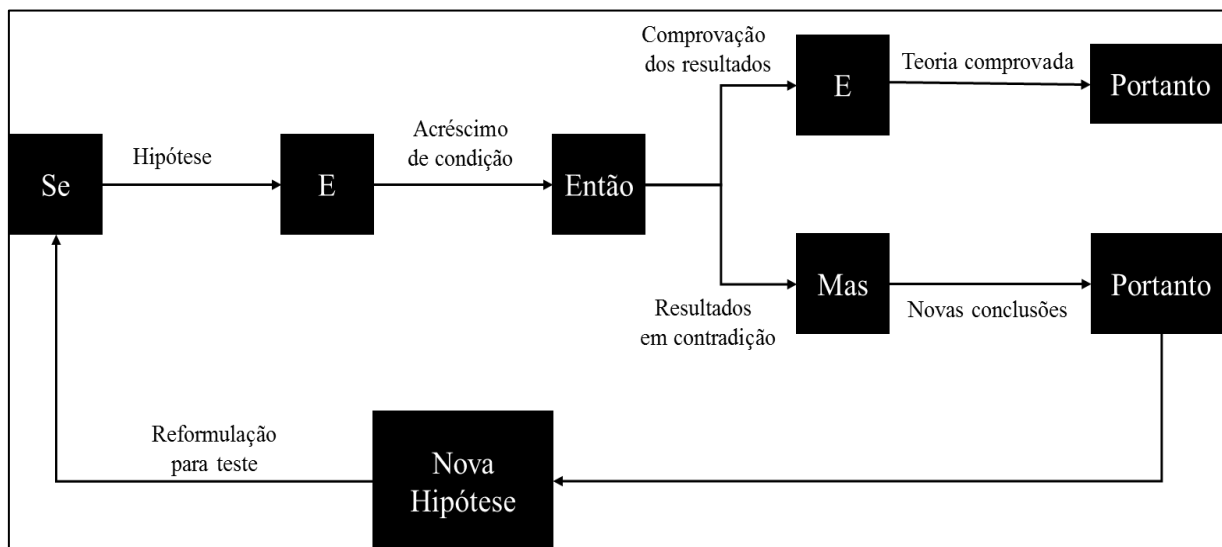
Se

Hipótese

E

Acréscimo de condição

Então

Comprovação dos resultados

E

Teoria comprovada

Portanto

Resultados em contradição

Mas

Novas conclusões

Portanto

Reformulação para teste

Nova Hipótese